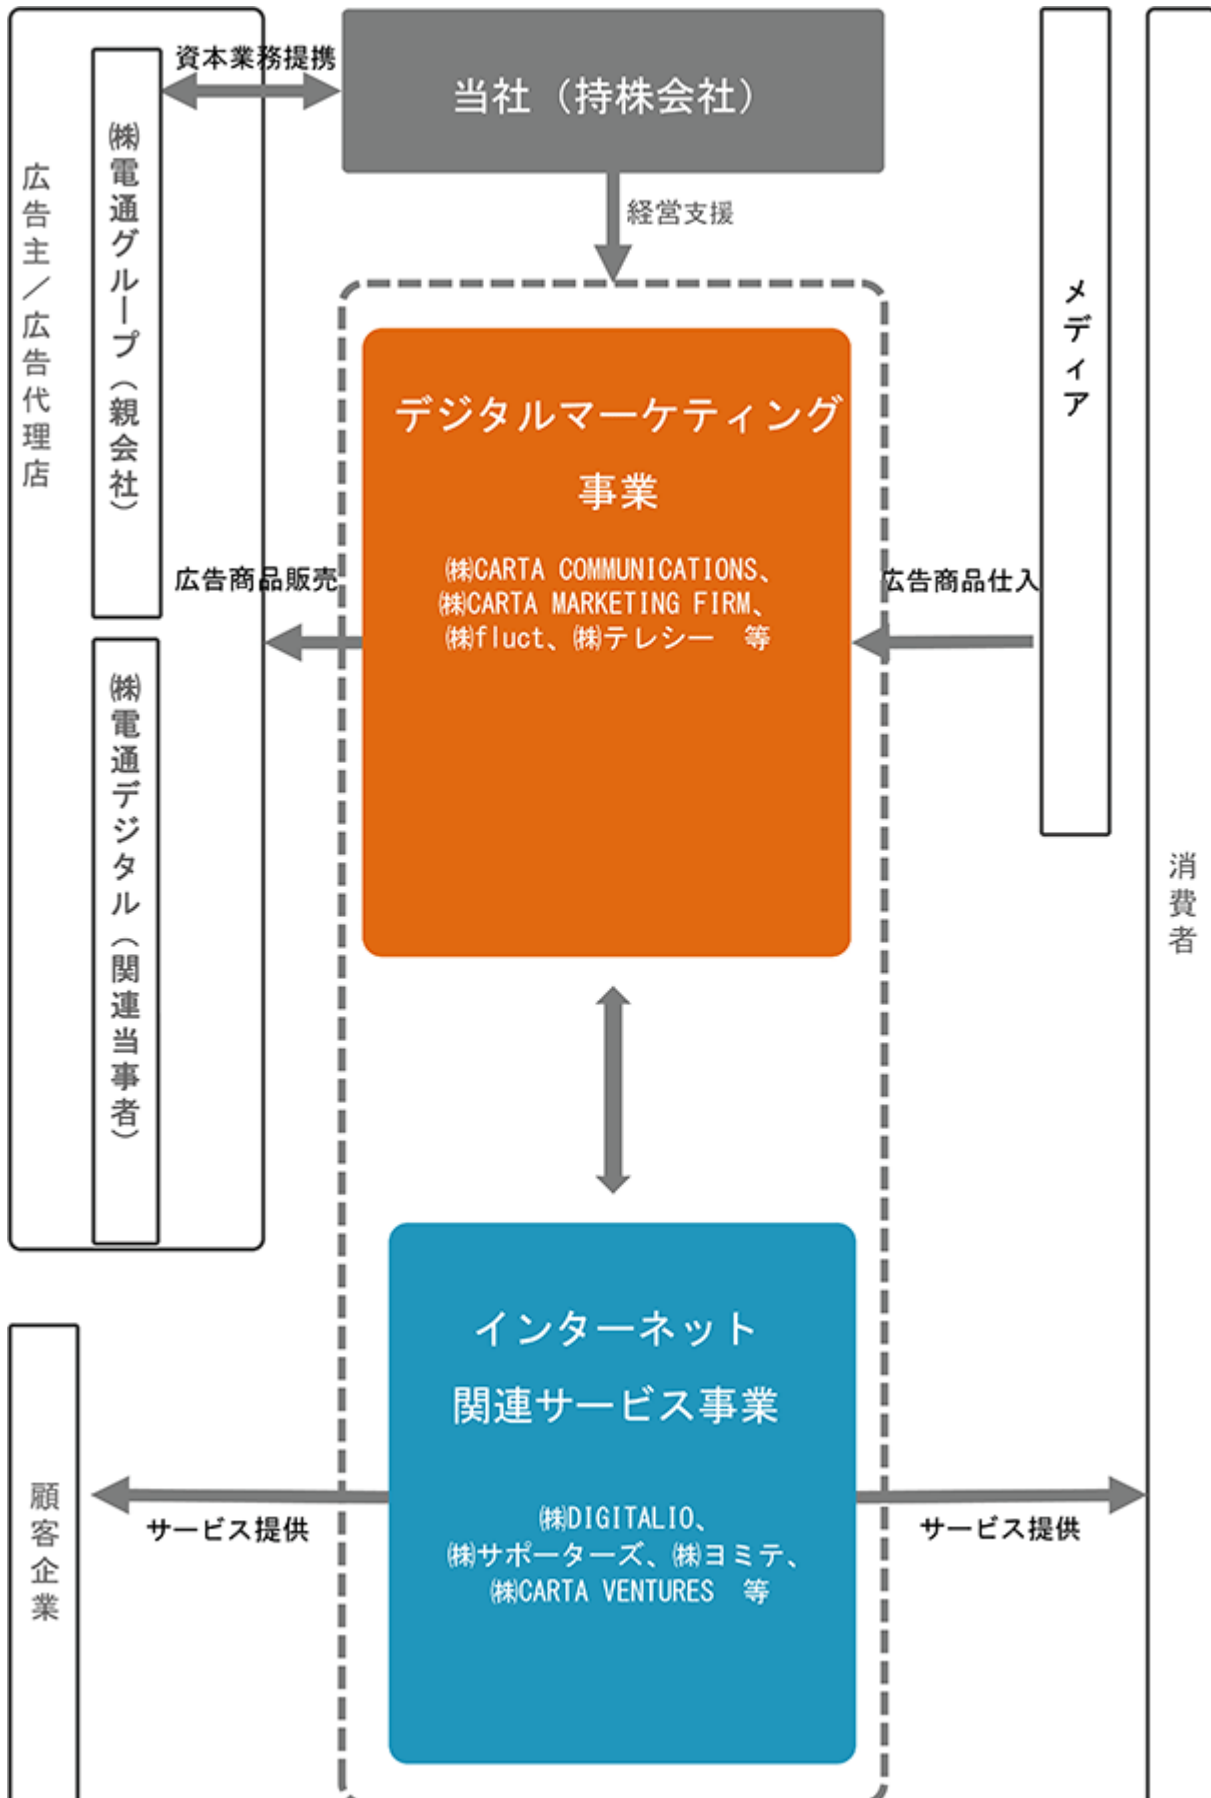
広告主／広告代理店

㈱電通グループ（親会社）

資本業務提携

当社（持株会社）

経営支援

メディア

デジタルマーケティング事業

㈱CARTA COMMUNICATIONS、㈱CARTA MARKETING FIRM、㈱fluct、㈱テレシー　等

広告商品販売

広告商品仕入

㈱電通デジタル（関連当事者）

消費者

インターネット関連サービス事業

㈱DIGITALIO、㈱サポーターズ、㈱ヨミテ、㈱CARTA VENTURES　等

顧客企業

サービス提供

サービス提供